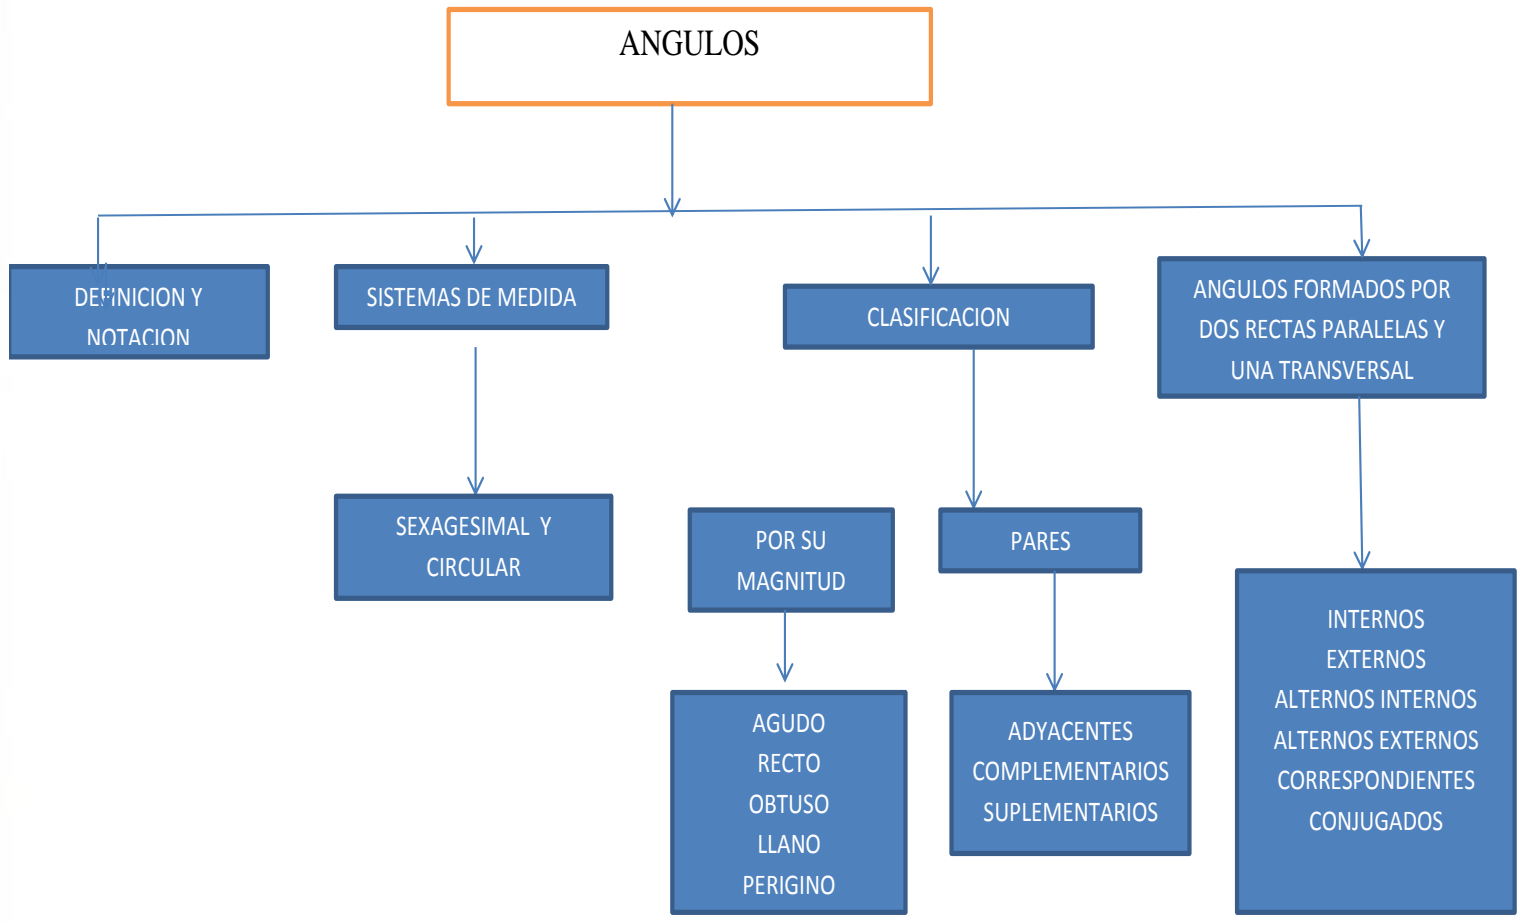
ANGULOS

DEFINICION Y NOTACION

SISTEMAS DE MEDIDA

SEXAGESIMAL Y CIRCULAR

CLASIFICACION

POR SU MAGNITUD

AGUDO
RECTO
OBTUSO
LLANO
PERIGINO

PARES

ADYACENTES
COMPLEMENTARIOS
SUPLEMENTARIOS

ANGULOS FORMADOS POR DOS RECTAS PARALELAS Y UNA TRANSVERSAL

INTERNOS
EXTERNOS
ALTERNOS INTERNOS
ALTERNOS EXTERNOS
CORRESPONDIENTES
CONJUGADOS